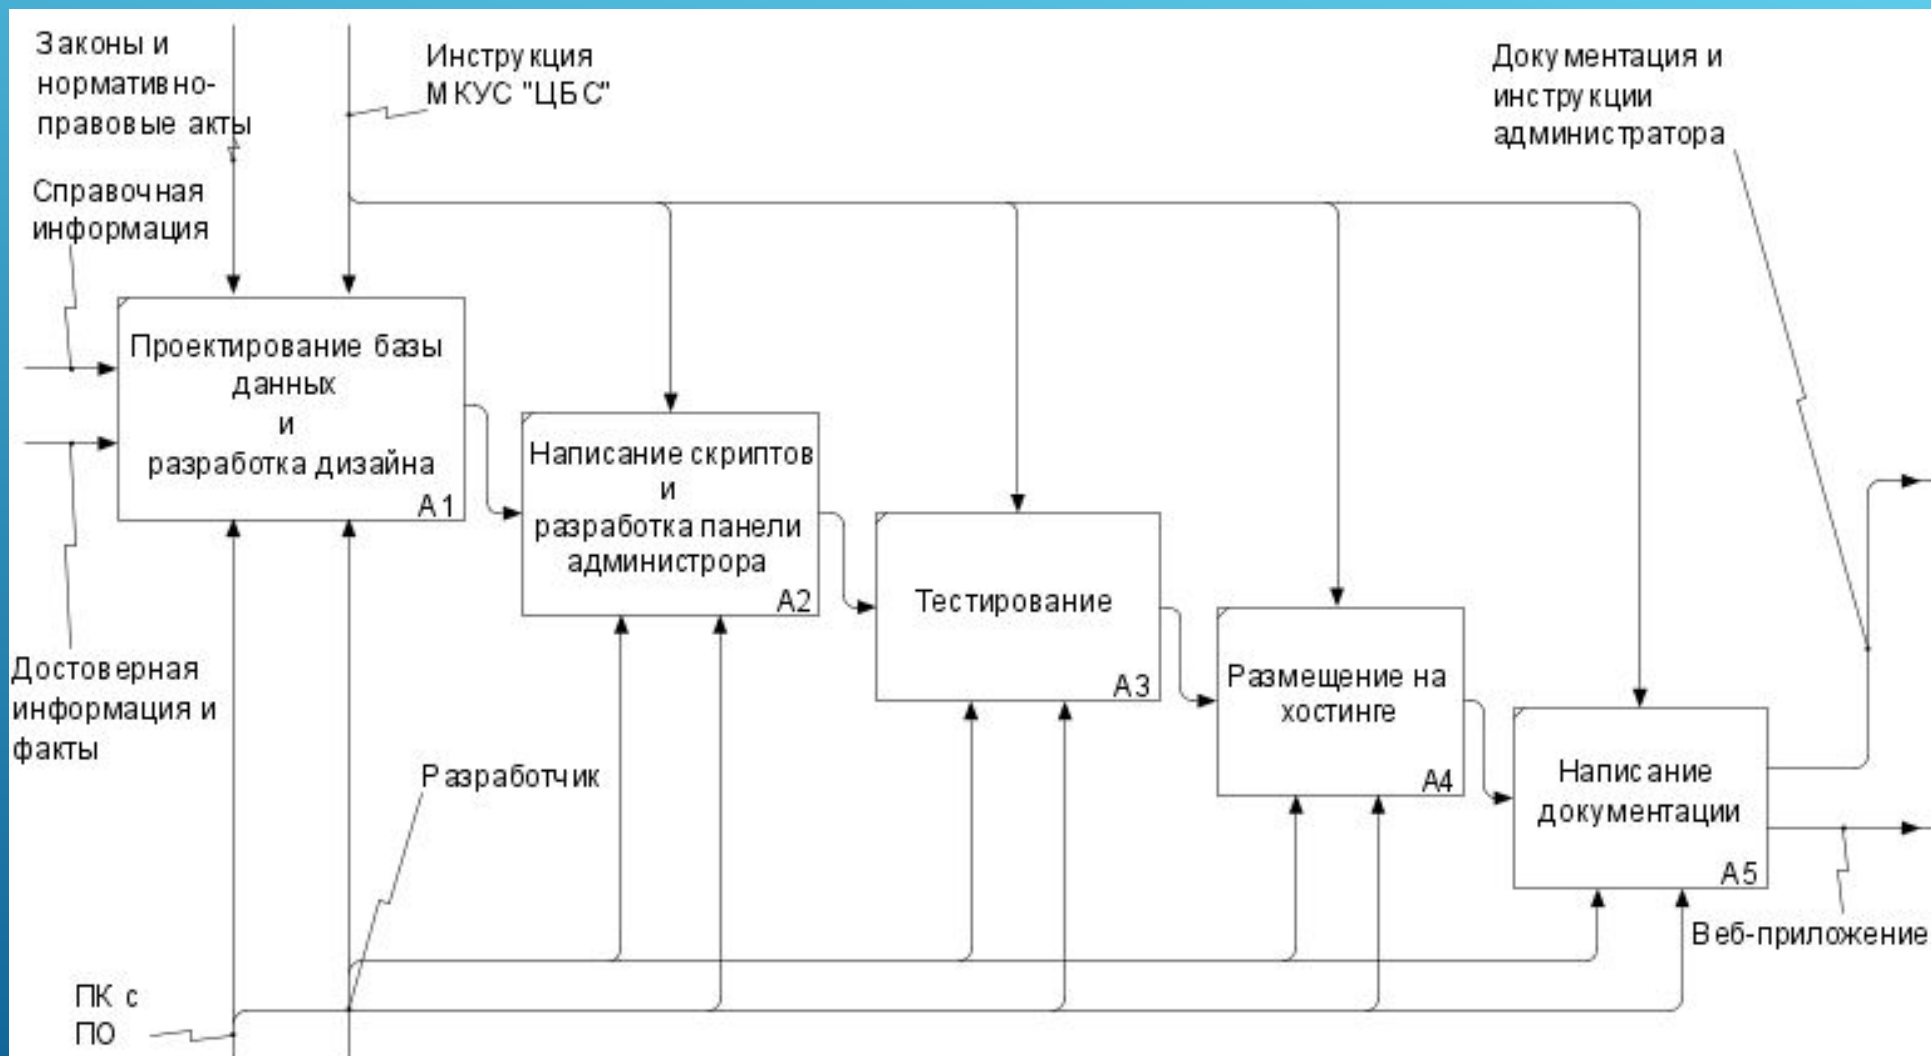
Законы и нормативно-правовые акты

Инструкция МКУС "ЦБС"

Документация и инструкции администратора

Справочная информация

Проектирование базы данных и разработка дизайна

A1

Написание скриптов и разработка панели администрова

A2

Тестирование

A3

Размещение на хостинге

A4

Написание документации

A5

Достоверная информация и факты

Разработчик

Веб-приложение

ПК с ПО